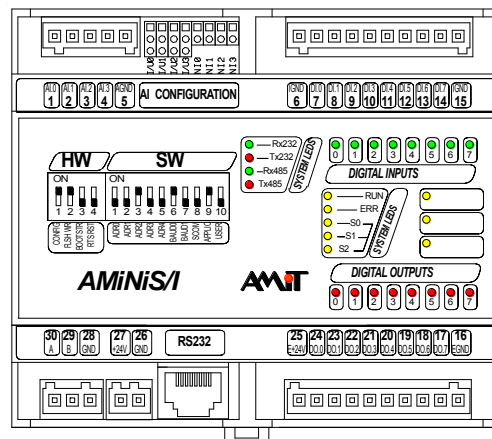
AI0 1 AI1 2 AI2 3 AI3 4 AGND 5
AI CONFIGURATION
IAI0 IAI1 IAI2 IAI3 NI0 NI1 NI2 NI3
GND 6 DI0 7 DI1 8 DI2 9 DI3 10 DI4 11 DI5 12 DI6 13 DI7 14 GND 15

HW
ON
1 2 3 4
CONFIG FLASH WR BOOTSTR RTS RST

SW
ON
1 2 3 4 5 6 7 8 9 10
ADR0 ADR1 ADR2 ADR3 ADR4 BAUD0 BAUD1 SCON APPLIC USER

Rx232
Tx232
Rx485
Tx485
SYSTEM LEDS

0 1 2 3 4 5 6 7
DIGITAL INPUTS

RUN
ERR
S0
S1
S2
SYSTEM LEDS

AMiNiS/I
AMiT

DIGITAL OUTPUTS
0 1 2 3 4 5 6 7

30 A 29 B 28 GND 27 +24V 26 GND
RS232
25 E+24V 24 DO0 23 DO1 22 DO2 21 DO3 20 DO4 19 DO5 18 DO6 17 DO7 16 EGND